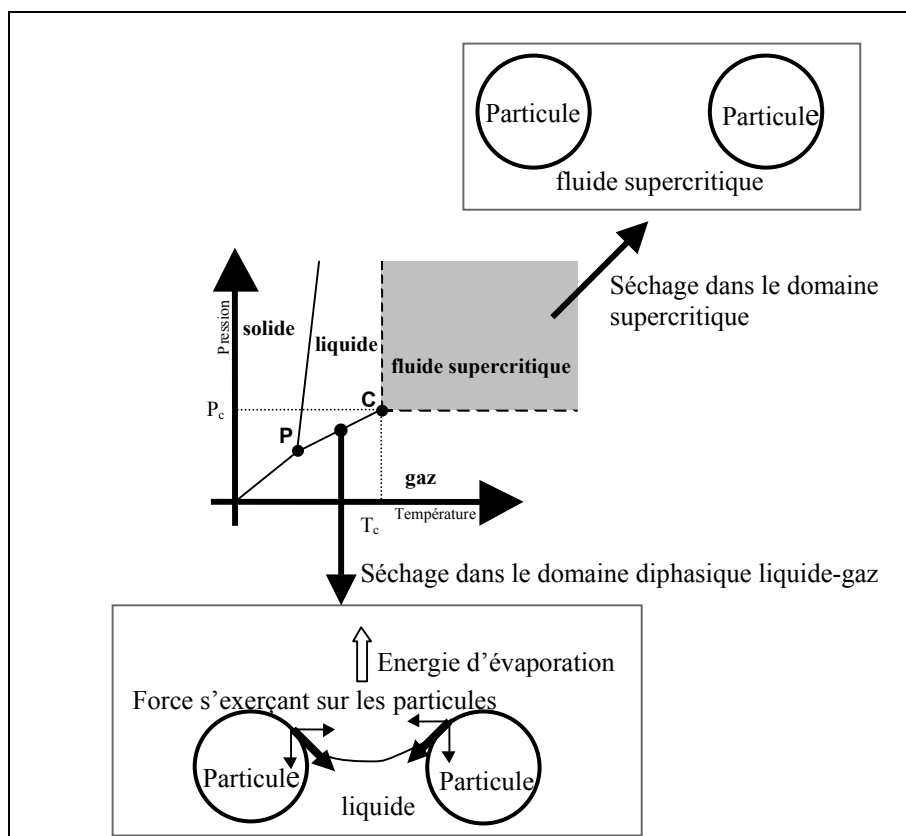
Particule

Particule

fluide supercritique

Séchage dans le domaine supercritique

Pression

solide

liquide

fluide supercritique

$P_c$

C

P

gaz

$T_c$

Température

Séchage dans le domaine diphasique liquide-gaz

Energie d'évaporation

Force s'exerçant sur les particules

Particule

Particule

liquide